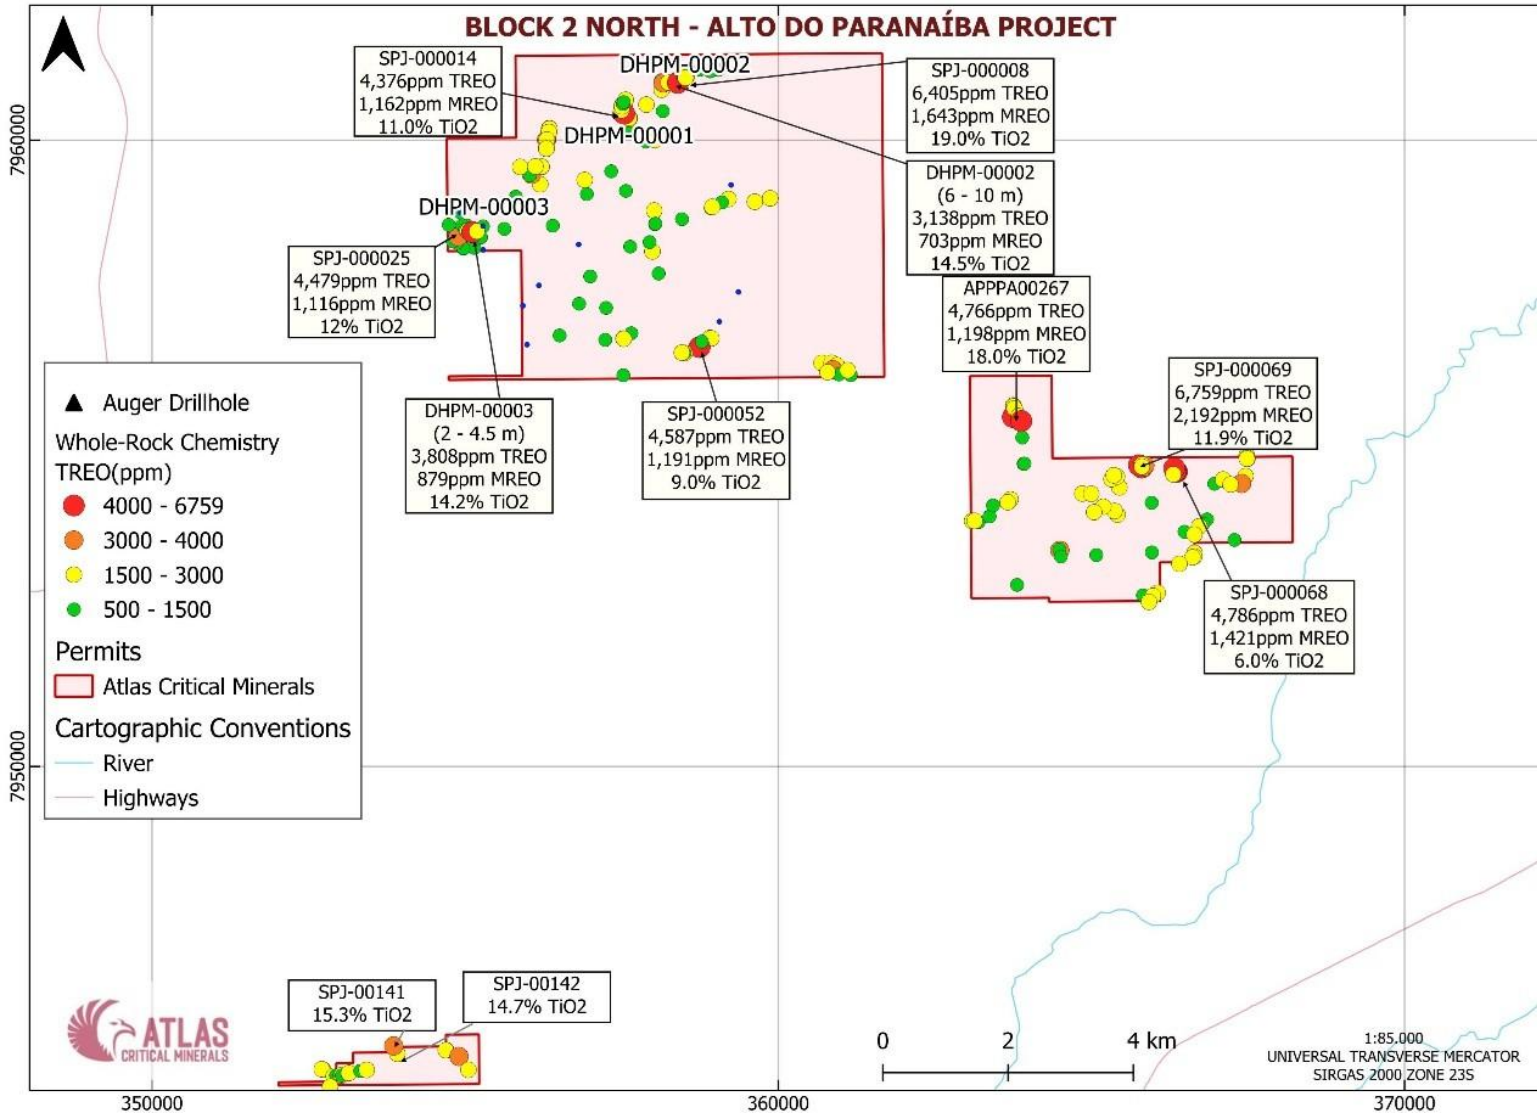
BLOCK 2 NORTH - ALTO DO PARANAÍBA PROJECT

SPJ-000014
4,376ppm TREO
1,162ppm MREO
11.0% TiO2

DHPM-00002

SPJ-000008
6,405ppm TREO
1,643ppm MREO
19.0% TiO2

DHPM-00001

DHPM-00002
(6 - 10 m)
3,138ppm TREO
703ppm MREO
14.5% TiO2

DHPM-00003

SPJ-000025
4,479ppm TREO
1,116ppm MREO
12% TiO2

APPPA00267
4,766ppm TREO
1,198ppm MREO
18.0% TiO2

SPJ-000069
6,759ppm TREO
2,192ppm MREO
11.9% TiO2

DHPM-00003
(2 - 4.5 m)
3,808ppm TREO
879ppm MREO
14.2% TiO2

SPJ-000052
4,587ppm TREO
1,191ppm MREO
9.0% TiO2

SPJ-000068
4,786ppm TREO
1,421ppm MREO
6.0% TiO2

Auger Drillhole
Whole-Rock Chemistry
TREO(ppm)
4000 - 6759
3000 - 4000
1500 - 3000
500 - 1500
Permits
Atlas Critical Minerals
Cartographic Conventions
River
Highways

7960000
7950000

SPJ-00141
15.3% TiO2

SPJ-00142
14.7% TiO2

ATLAS
CRITICAL MINERALS

0 2 4 km

1:85.000
UNIVERSAL TRANSVERSE MERCATOR
SIRGAS 2000 ZONE 23S

350000
360000
370000